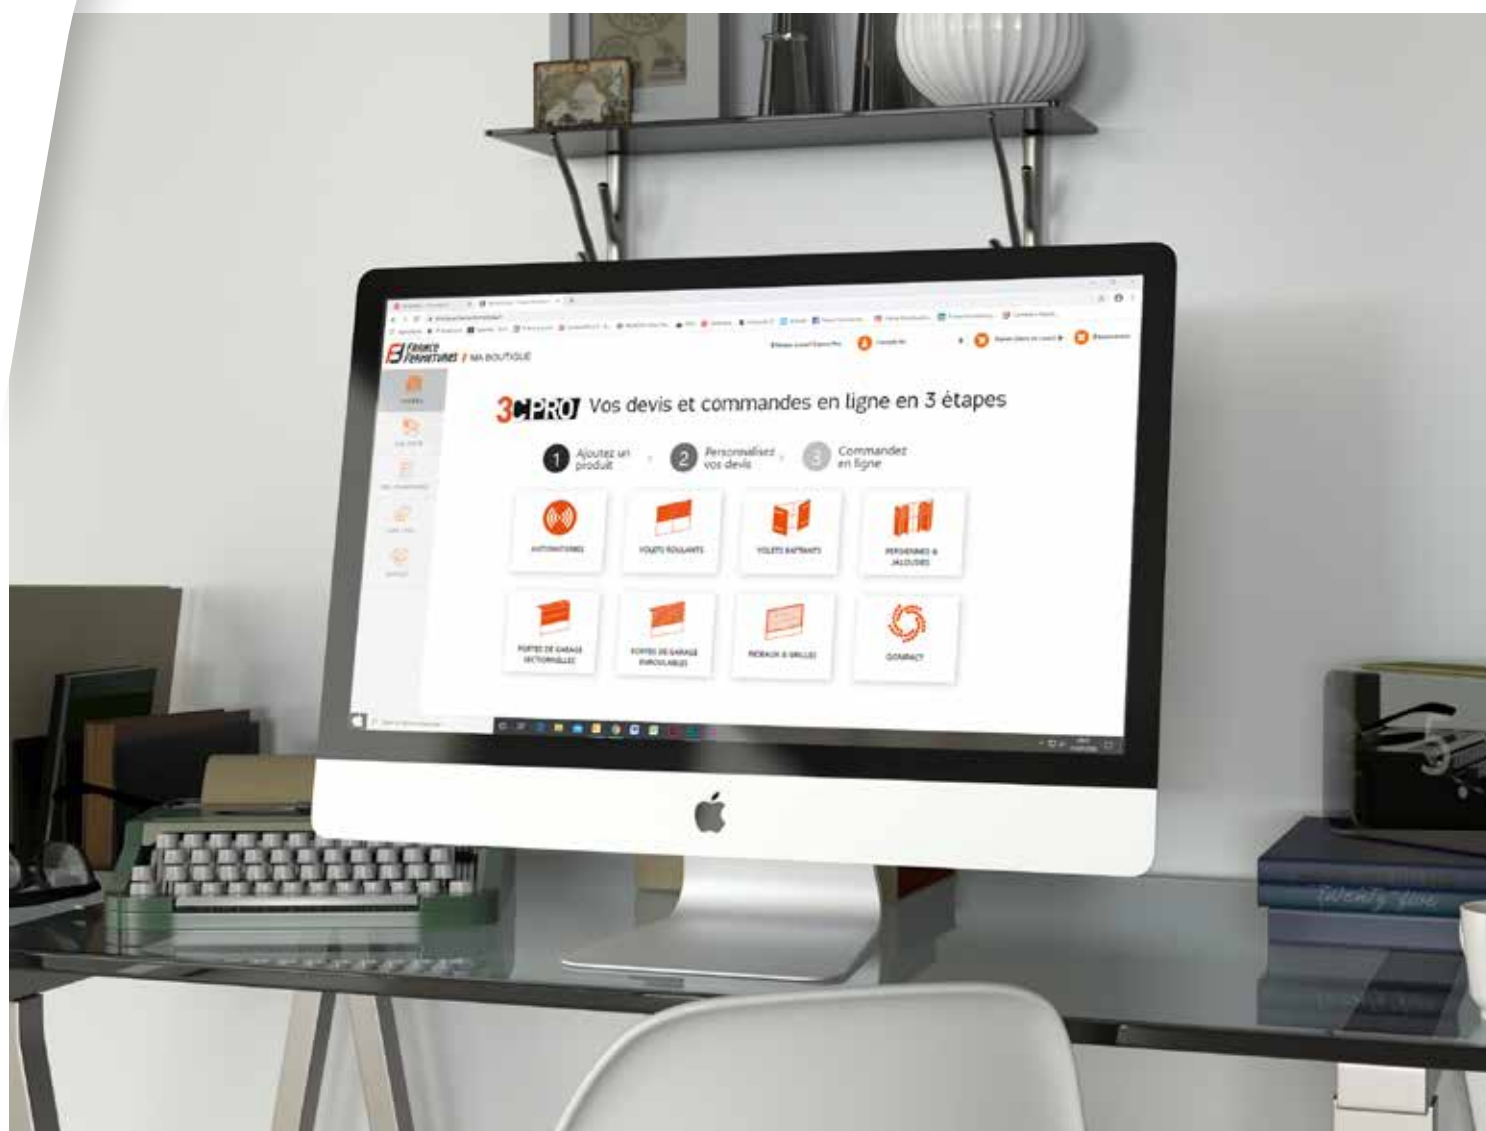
France Fermetures | MA BOUTIQUE

3CPRO Vos devis et commandes en ligne en 3 étapes

1 Ajoutez un produit
2 Personnalisez vos devis
3 Commandez en ligne

AUTOMATISMES
VOLETS ROULANTS
VOLETS BATTANTS
PERSIENNES & JALOUSIES
PORTES DE GARAGE SECTIONNELLES
PORTES DE GARAGE ENROULABLES
RIDEAUX & GRILLES
CONTACT

twenty five